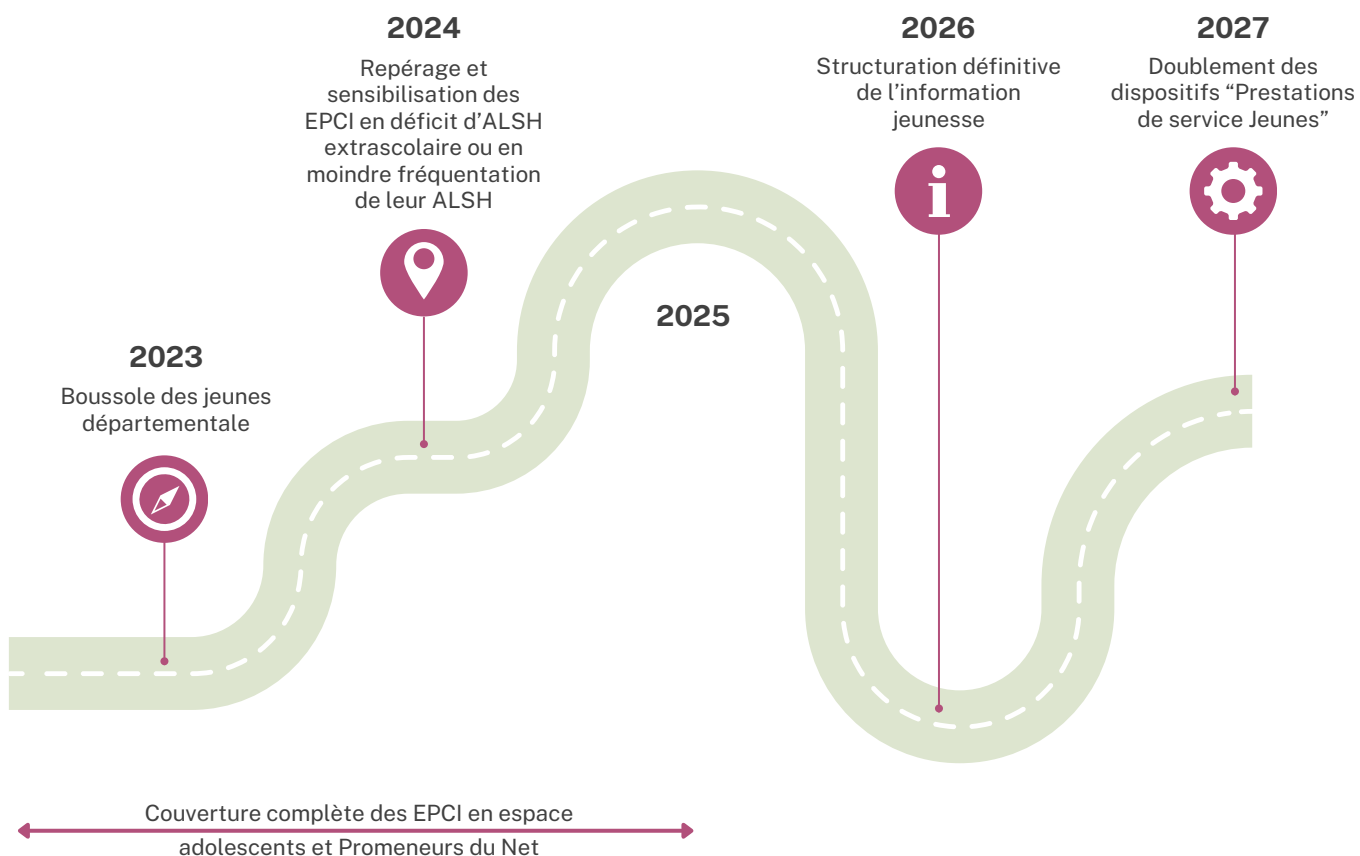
2024

Repérage et sensibilisation des EPCI en déficit d'ALSH extrascolaire ou en moindre fréquentation de leur ALSH

2026

Structuration définitive de l'information jeunesse

2027

Doublement des dispositifs "Prestations de service Jeunes"

2025

2023

Boussole des jeunes départementale

Couverture complète des EPCI en espace adolescents et Promeneurs du Net